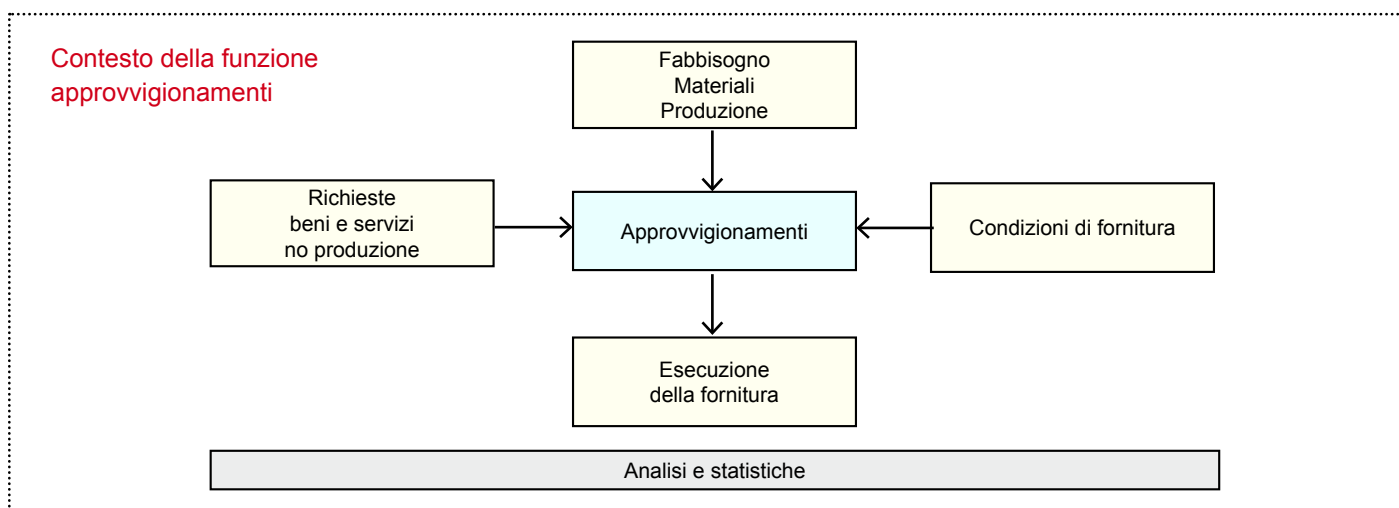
Contesto della funzione approvvigionamenti

Fabbisogno
Materiali
Produzione

Richieste
beni e servizi
no produzione

Approvvigionamenti

Condizioni di fornitura

Esecuzione
della fornitura

Analisi e statistiche